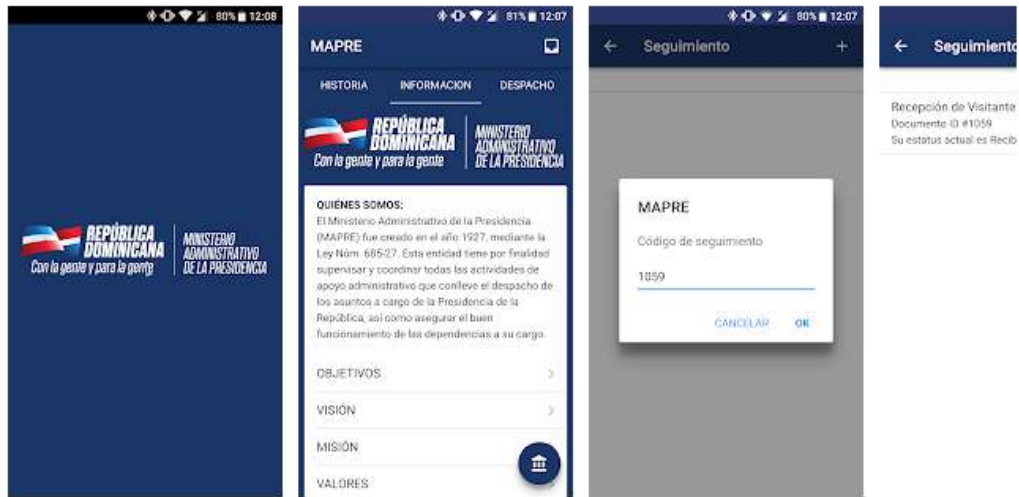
80% 12:08

REPÚBLICA DOMINICANA
Con la gente y para la gente
MINISTERIO ADMINISTRATIVO DE LA PRESIDENCIA

81% 12:07

MAPRE

HISTORIA
INFORMACION
DESPACHO

REPÚBLICA DOMINICANA
Con la gente y para la gente
MINISTERIO ADMINISTRATIVO DE LA PRESIDENCIA

QUIÉNES SOMOS:
El Ministerio Administrativo de la Presidencia (MAPRE) fue creado en el año 1927, mediante la Ley Núm. 685-27. Esta entidad tiene por finalidad supervisar y coordinar todas las actividades de apoyo administrativo que conlleve el despacho de los asuntos a cargo de la Presidencia de la República, así como asegurar el buen funcionamiento de las dependencias a su cargo.

OBJETIVOS
VISIÓN
MISIÓN
VALORES

80% 12:07

Seguimiento

MAPRE
Código de seguimiento
1059
CANCELAR
OK

Seguimiento

Recepción de Visitante
Documento ID #1059
Su estatus actual es Recib